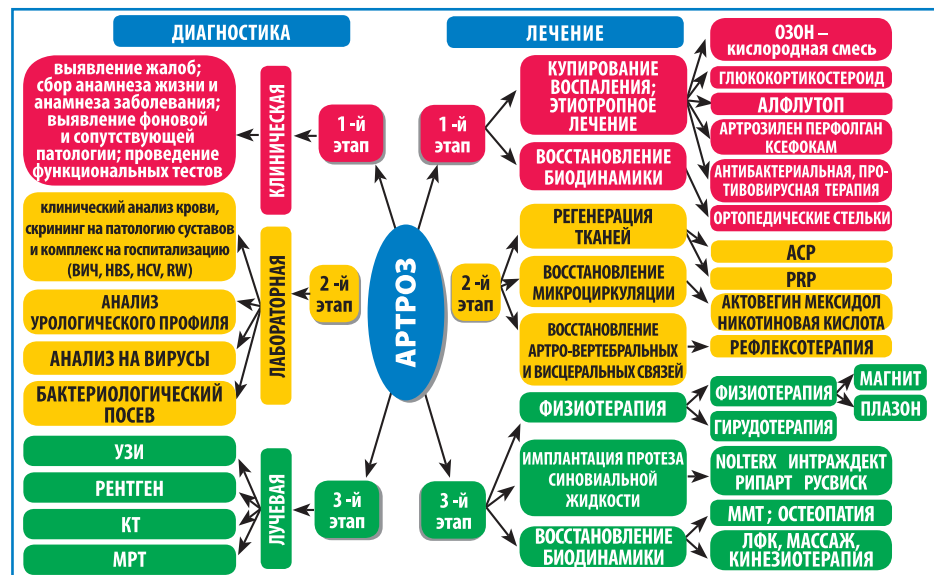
ДИАГНОСТИКА

ЛЕЧЕНИЕ

выявление жалоб; сбор анамнеза жизни и анамнеза заболевания; выявление фоновой и сопутствующей патологии; проведение функциональных тестов

КЛИНИЧЕСКАЯ

1 -й этап

АРТРОЗ

1 -й этап

КУПИРОВАНИЕ ВОСПАЛЕНИЯ; ЭТИОТРОПНОЕ ЛЕЧЕНИЕ

ВОССТАНОВЛЕНИЕ БИОДИНАМИКИ

ОЗОН – кислородная смесь

ГЛЮКОКОРТИКОСТЕРОИД

АЛФЛУТОП

АРТРОЗИЛЕН ПЕРФОЛГАН КСЕФОКАМ

АНТИБАКТЕРИАЛЬНАЯ, ПРОТИВОВИРУСНАЯ ТЕРАПИЯ

ОРТОПЕДИЧЕСКИЕ СТЕЛЬКИ

клинический анализ крови, скрининг на патологию суставов и комплекс на госпитализацию (ВИЧ, HBS, HCV, RW)

АНАЛИЗ УРОЛОГИЧЕСКОГО ПРОФИЛЯ

АНАЛИЗ НА ВИРУСЫ

БАКТЕРИОЛОГИЧЕСКИЙ ПОСЕВ

ЛАБОРАТОРНАЯ

2 -й этап

2 -й этап

РЕГЕНЕРАЦИЯ ТКАНЕЙ

ВОССТАНОВЛЕНИЕ МИКРОЦИРКУЛЯЦИИ

ВОССТАНОВЛЕНИЕ АРТРО-ВЕРТЕБРАЛЬНЫХ И ВИСЦЕРАЛЬНЫХ СВЯЗЕЙ

ACP

PRP

АКТОВЕГИН МЕКСИДОЛ НИКОТИНОВАЯ КИСЛОТА

РЕФЛЕКСОТЕРАПИЯ

ФИЗИОТЕРАПИЯ

ФИЗИОТЕРАПИЯ

МАГНИТ

ПЛАЗОН

ГИРУДОТЕРАПИЯ

УЗИ

РЕНТГЕН

КТ

МРТ

ЛУЧЕВАЯ

3 -й этап

3 -й этап

ИМПЛАНТАЦИЯ ПРОТЕЗА СИНОВИАЛЬНОЙ ЖИДКОСТИ

ВОССТАНОВЛЕНИЕ БИОДИНАМИКИ

NOLTERX ИНТРАДЖЕКТ РИПАРТ РУСВИСК

ММТ ; ОСТЕОПАТИЯ

ЛФК, МАССАЖ, КИНЕЗИОТЕРАПИЯ